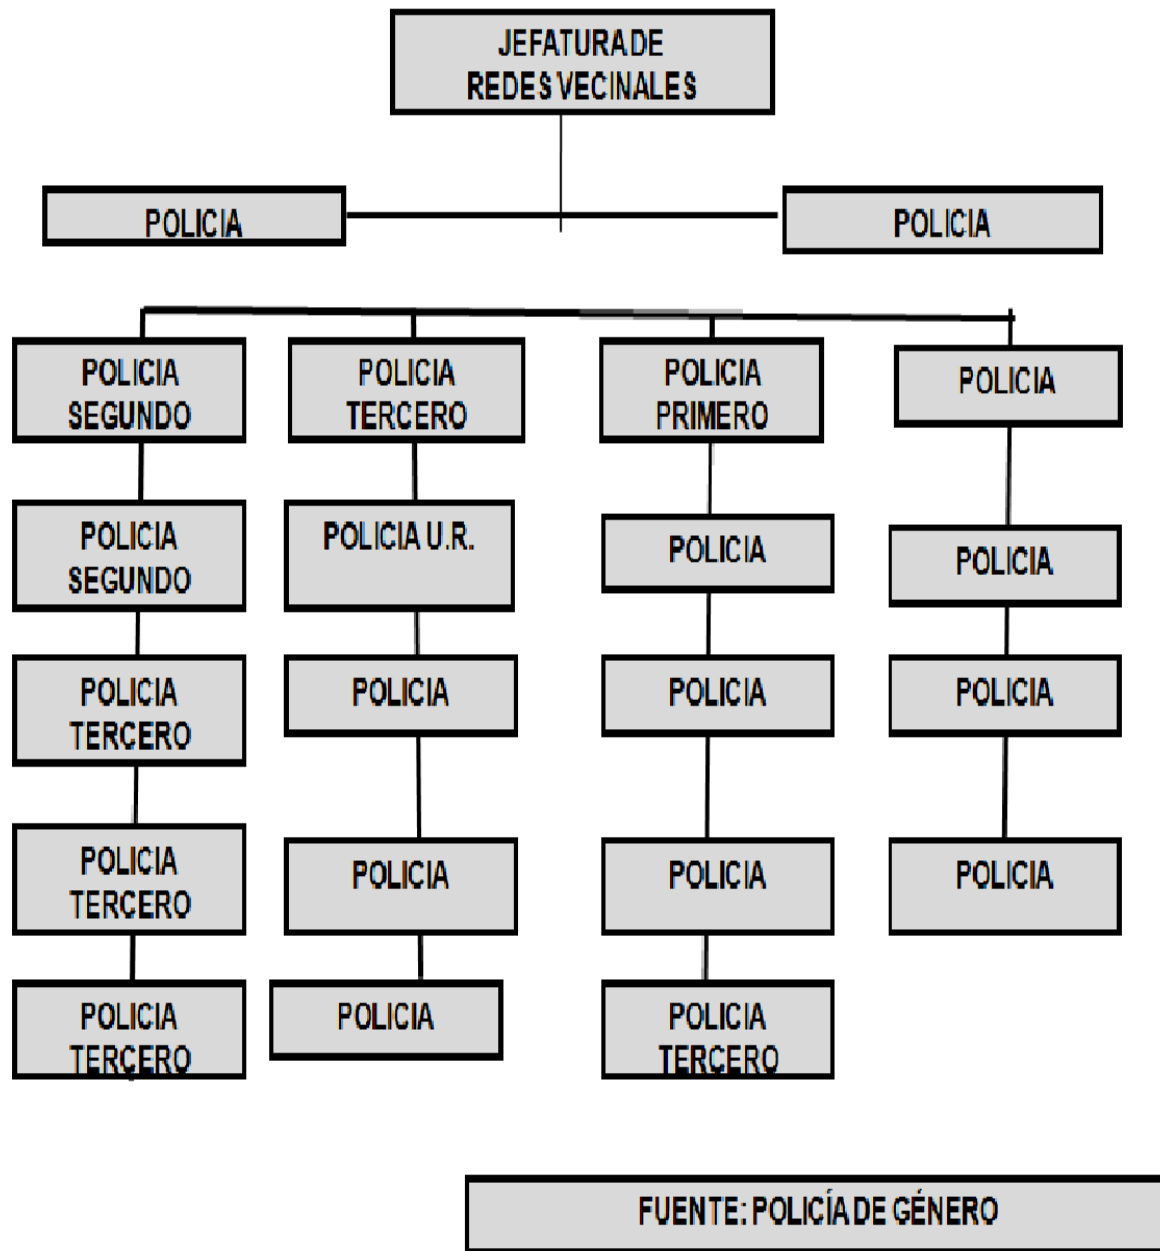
JEFATURA DE REDES VECINALES

POLICIA

POLICIA

POLICIA SEGUNDO

POLICIA SEGUNDO

POLICIA TERCERO

POLICIA TERCERO

POLICIA TERCERO

POLICIA TERCERO

POLICIA U.R.

POLICIA

POLICIA

POLICIA

POLICIA PRIMERO

POLICIA

POLICIA

POLICIA

POLICIA TERCERO

POLICIA

POLICIA

POLICIA

POLICIA

FUENTE: POLICÍA DE GÉNERO